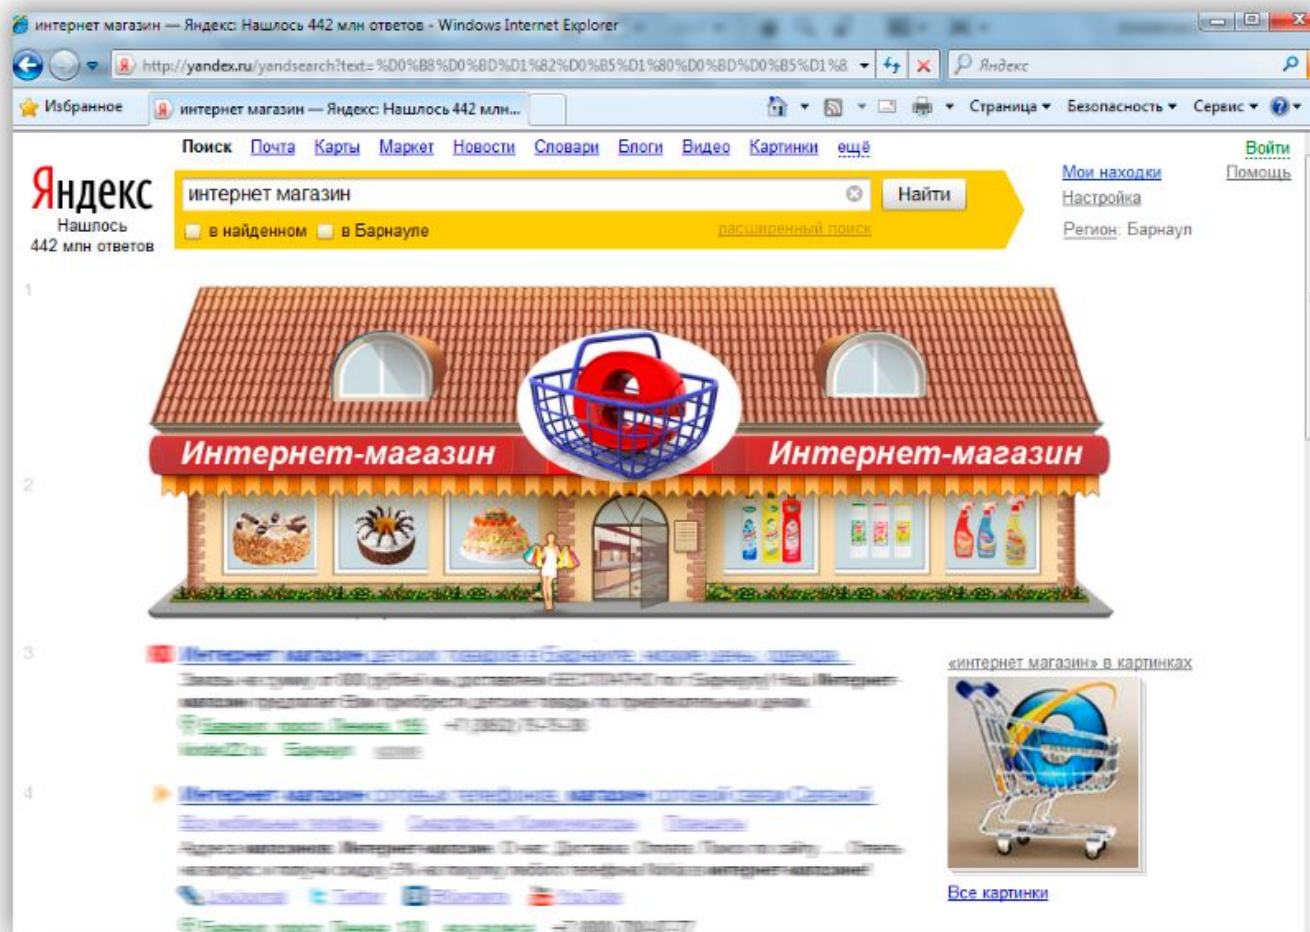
интернет магазин — Яндекс: Нашлось 442 млн ответов - Windows Internet Explorer

http://yandex.ru/yandsearch?text=%D0%B8%D0%BD%D1%82%D0%B5%D1%80%D0%BD%D0%B5%D1%8

Яндекс

Избранное

интернет магазин — Яндекс: Нашлось 442 млн...

Страница ▾ Безопасность ▾ Сервис ▾

Поиск Почта Карты Маркет Новости Словари Блоги Видео Картинки ещё

Войти

Яндекс
Нашлось
442 млн ответов

интернет магазин

Найти

в найденном в Барнауле

расширенный поиск

Мои находки
Настройка
Регион: Барнаул

Помощь

1

Интернет-магазин Интернет-магазин

2

3

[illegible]

4

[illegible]

«интернет магазин» в картинках

Все картинки